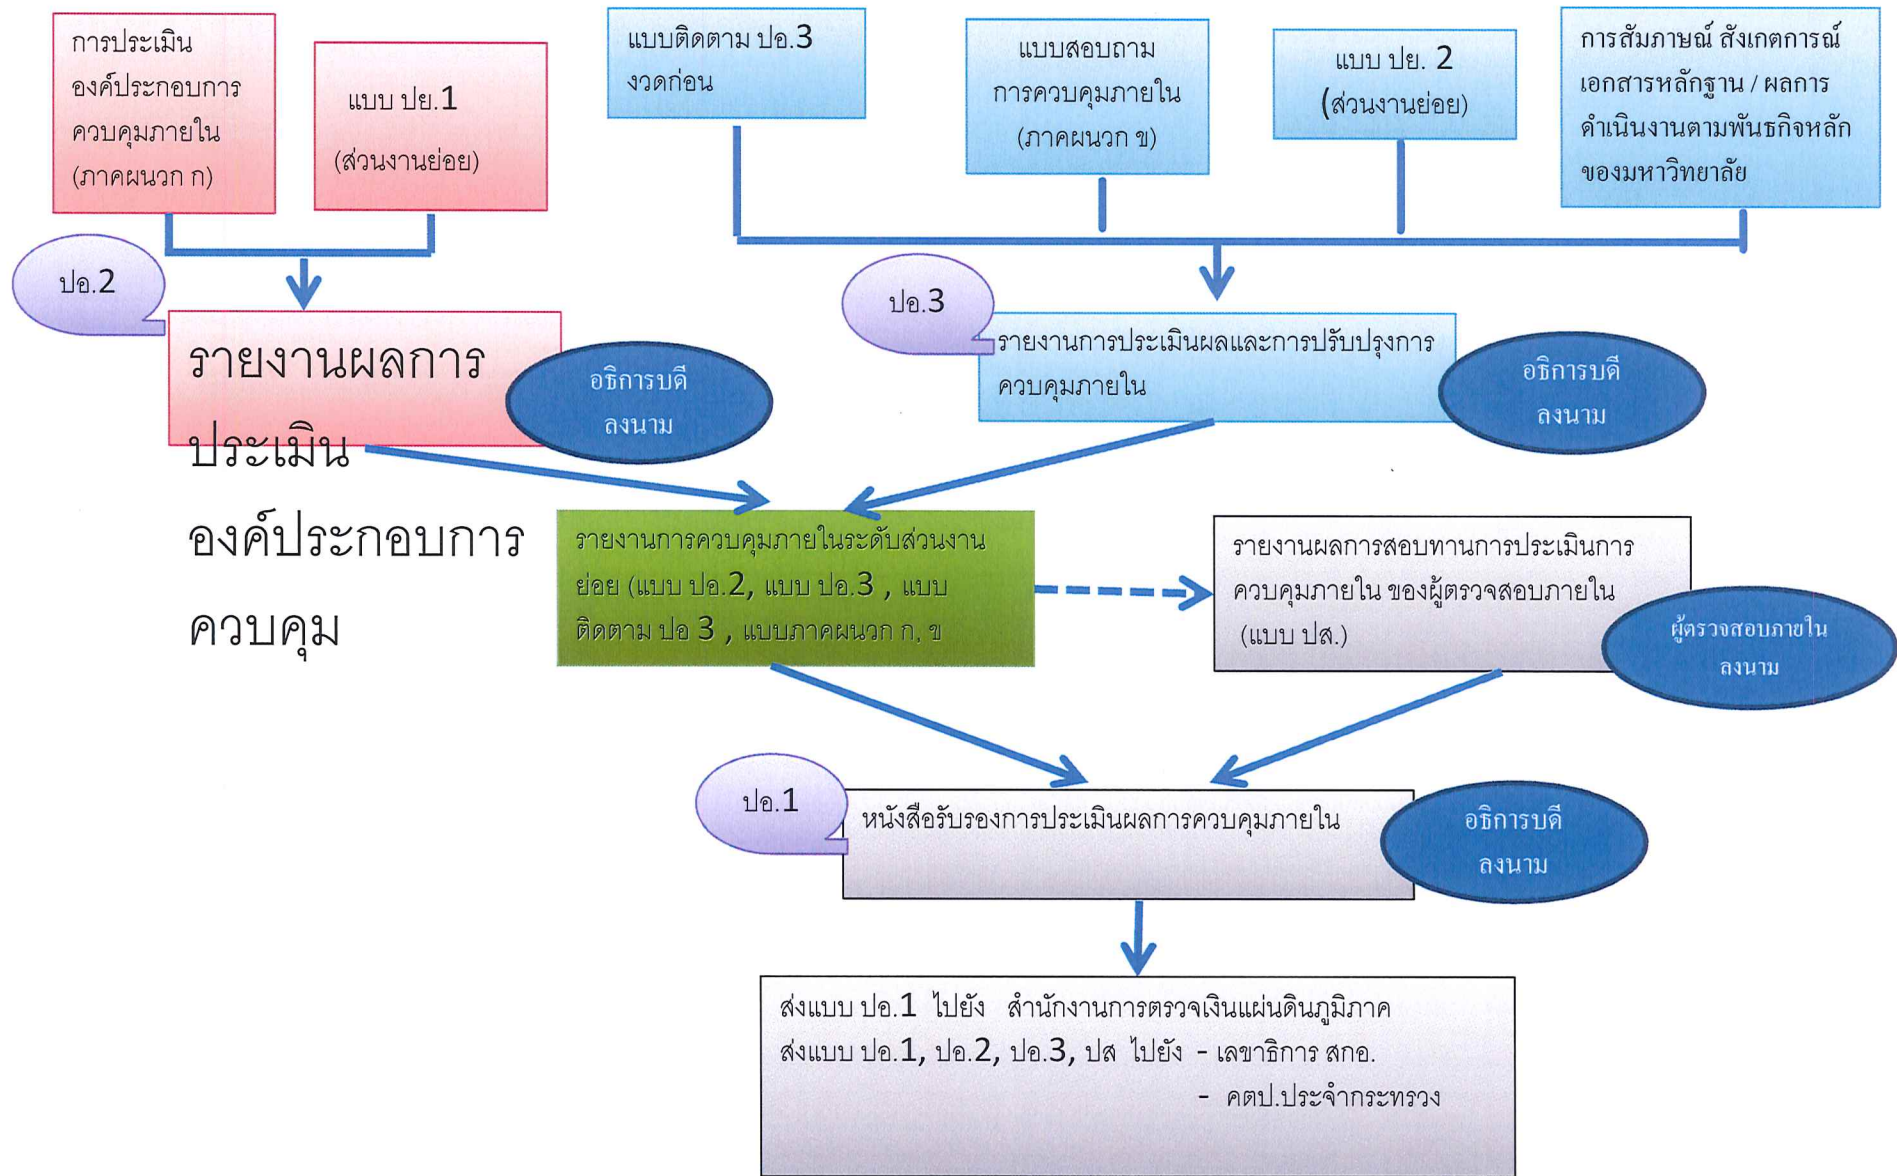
การประเมินองค์ประกอบการควบคุมภายใน (ภาคผนวก ก)

แบบ ปย.1 (ส่วนงานย่อย)

แบบติดตาม ปอ.3 งวดก่อน

แบบสอบถามการควบคุมภายใน (ภาคผนวก ข)

แบบ ปย. 2 (ส่วนงานย่อย)

การสัมภาษณ์ สังเกตการณ์ เอกสารหลักฐาน / ผลการดำเนินงานตามพันธกิจหลักของมหาวิทยาลัย

ปอ.2

รายงานผลการประเมินองค์ประกอบการควบคุม

อธิการบดี ลงนาม

ปอ.3

รายงานการประเมินผลและการปรับปรุงการควบคุมภายใน

อธิการบดี ลงนาม

รายงานการควบคุมภายในระดับส่วนงานย่อย (แบบ ปอ.2, แบบ ปอ.3 , แบบติดตาม ปอ 3 , แบบภาคผนวก ก, ข

รายงานผลการสอบทานการประเมินการควบคุมภายใน ของผู้ตรวจสอบภายใน (แบบ ปส.)

ผู้ตรวจสอบภายใน ลงนาม

ปอ.1

หนังสือรับรองการประเมินผลการควบคุมภายใน

อธิการบดี ลงนาม

ส่งแบบ ปอ.1 ไปยัง สำนักงานการตรวจเงินแผ่นดินภูมิภาค
ส่งแบบ ปอ.1, ปอ.2, ปอ.3, ปส ไปยัง - เลขาธิการ สกอ.
- คตป.ประจำกระทรวง